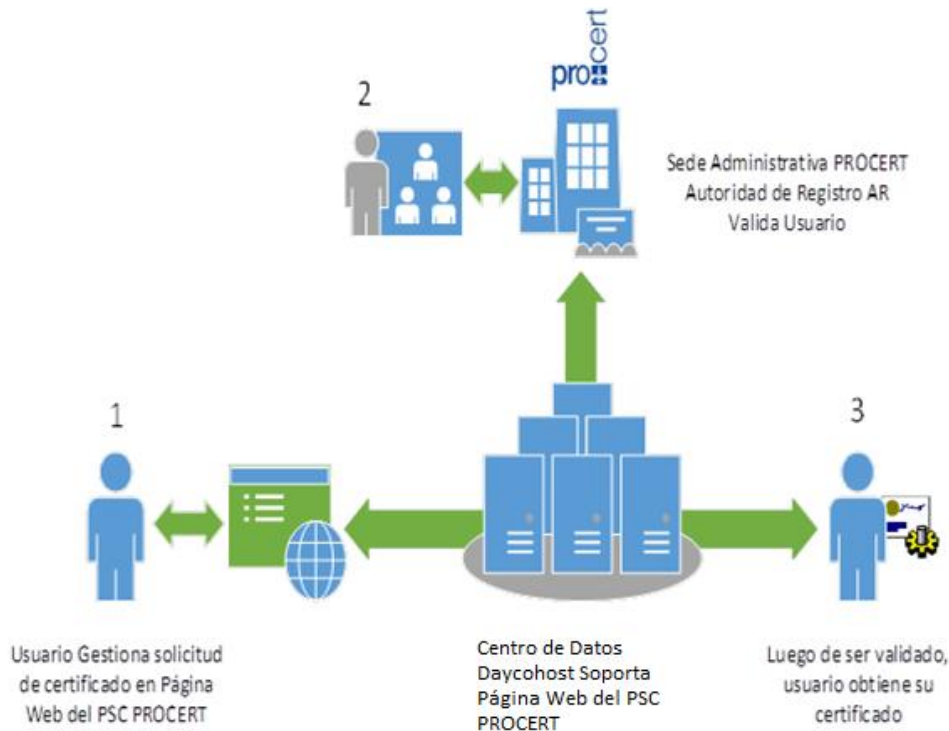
procert

2

Sede Administrativa PROCERT
Autoridad de Registro AR
Valida Usuario

1

3

Usuario Gestiona solicitud de certificado en Página Web del PSC PROCERT

Centro de Datos Daycohost Soporta Página Web del PSC PROCERT

Luego de ser validado, usuario obtiene su certificado